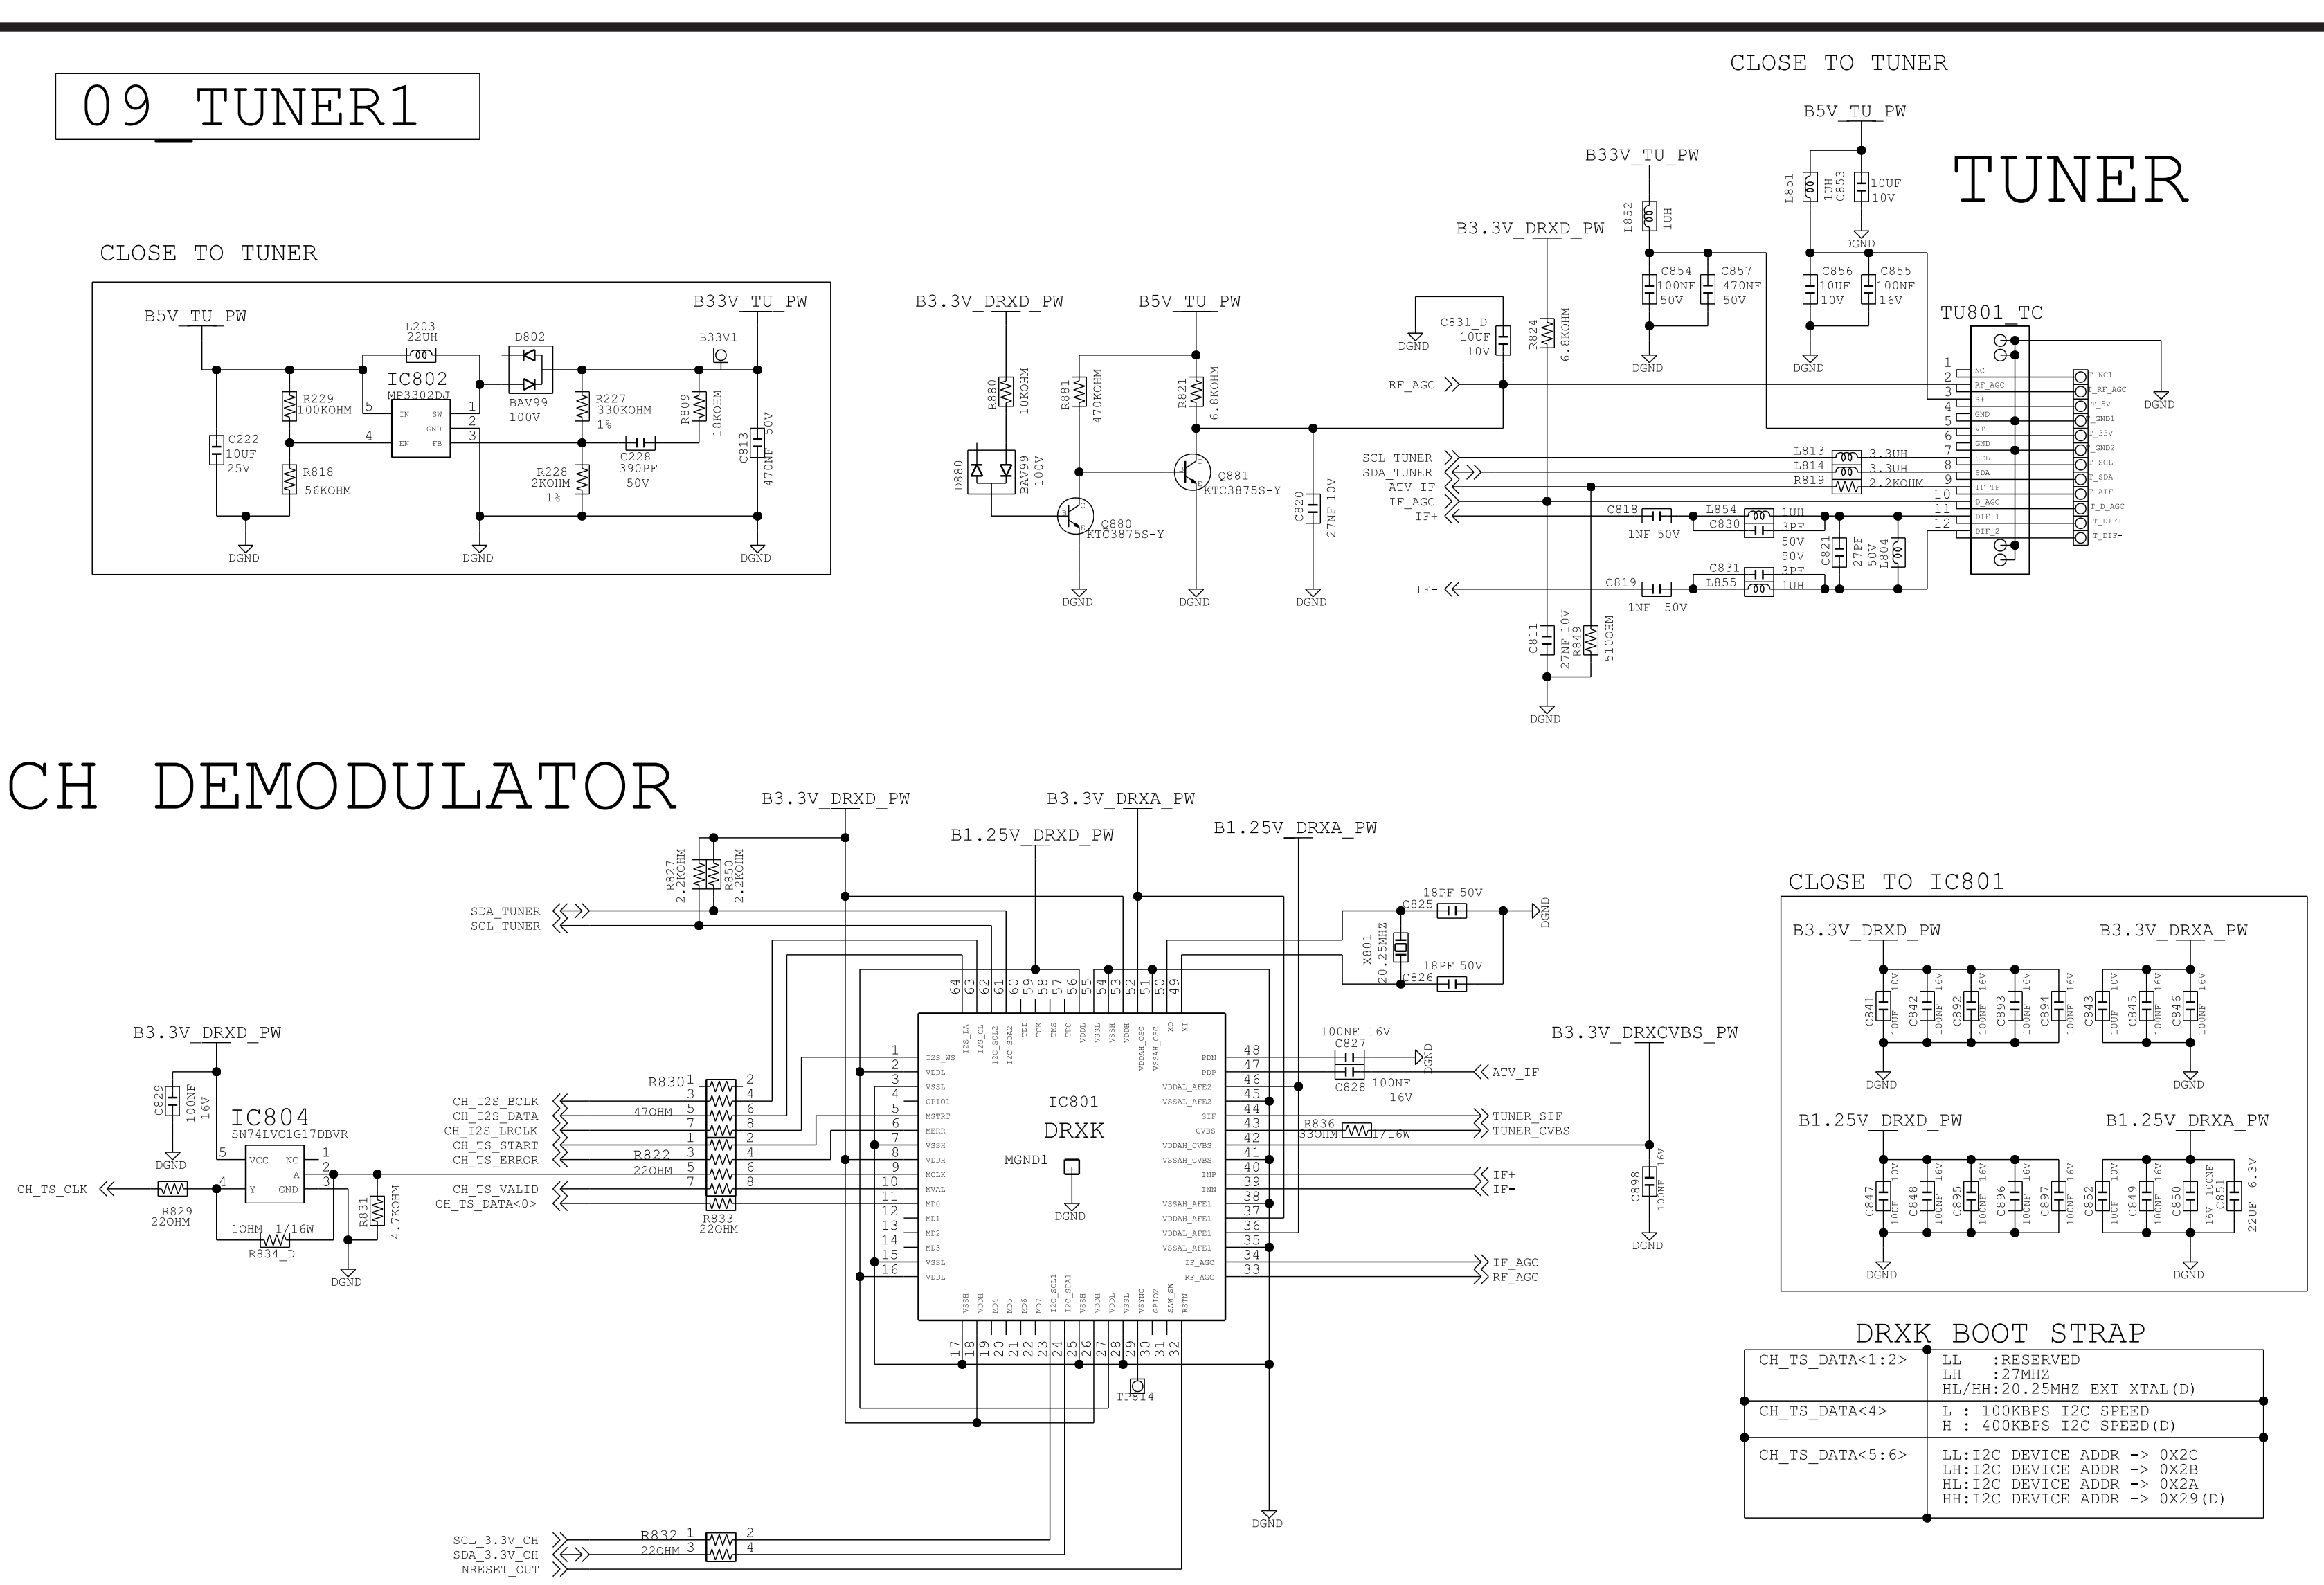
09_TUNER1

CLOSE TO TUNER

B5V_TU_PW
B33V_TU_PW
L203 22UH
D802
B33V1
IC802 MP3302DJ
IN SW GND EN FB
5 4 1 2 3
R229 100KOHM
R818 56KOHM
C222 10UF 25V
BAV99 100V
R227 330KOHM 1%
R228 2KOHM 1%
C228 390PF 50V
R809 18KOHM
C813 470NF 50V
DGND DGND DGND

B3.3V_DRXD_PW
B5V_TU_PW
R880 10KOHM
R881 470KOHM
R821 6.8KOHM
D880 BAV99 100V
Q880 KTC3875S-Y
Q881 KTC3875S-Y
C820 27NF 10V
DGND DGND DGND

CLOSE TO TUNER
B5V_TU_PW
B33V_TU_PW
B3.3V_DRXD_PW
TUNER
L852 1UH
L851 1UH
C853 10UF 10V
C854 100NF 50V
C857 470NF 50V
C856 10UF 10V
C855 100NF 16V
C831_D 10UF 10V
R824 6.8KOHM
RF_AGC
SCL_TUNER
SDA_TUNER
ATV_IF
IF_AGC
IF+
IF-
L813 3.3UH
L814 3.3UH
R819 2.2KOHM
C818 1NF 50V
L854 1UH
C830 3PF 50V
C821 27PF 50V
L804
C819 1NF 50V
C831 3PF
L855 1UH
C811 27NF 10V
R849 510OHM
TU801_TC
1 2 3 4 5 6 7 8 9 10 11 12
NC RF_AGC B+ GND VT GND SCL SDA IF_TP D_AGC DIF_1 DIF_2
T_NC1 T_RF_AGC T_5V T_GND1 T_33V T_GND2 T_SCL T_SDA T_AIF T_D_AGC T_DIF+ T_DIF-
DGND DGND DGND DGND DGND

CH DEMODULATOR

B3.3V_DRXD_PW
B3.3V_DRXA_PW
B1.25V_DRXD_PW
B1.25V_DRXA_PW
R827 2.2KOHM
R850 2.2KOHM
SDA_TUNER
SCL_TUNER
C825 18PF 50V
X801 20.25MHZ
C826 18PF 50V
DGND
B3.3V_DRXD_PW
C829 100NF 16V
DGND
IC804 SN74LVC1G17DBVR
VCC NC A Y GND
5 1 2 4 3
CH_TS_CLK
R829 22OHM
R831 4.7KOHM
10HM 1/16W R834_D
DGND
R830 47OHM
CH_I2S_BCLK
CH_I2S_DATA
CH_I2S_LRCLK
CH_TS_START
CH_TS_ERROR
CH_TS_VALID
CH_TS_DATA<0>
R822 22OHM
R833 22OHM
IC801
DRXK
MGND1
DGND
I2S_WS VDDL VSSL GPIO1 MSTRT MERR VSSH VDDH MCLK MVAL MD0 MD1 MD2 MD3 VSSL VDDL
I2S_DA I2S_CL I2C_SCL2 I2C_SDA2 TDI TCK TMS TDO VDDL VSSL VSSH VDDH VDDAH_OSC VSSAH_OSC XO XI
PDN PDP VDDAL_AFE2 VSSAL_AFE2 SIF CVBS VDDAH_CVBS VSSAH_CVBS INP INN VSSAH_AFE1 VDDAH_AFE1 VDDAL_AFE1 VSSAL_AFE1 IF_AGC RF_AGC
VSSH VDDH MD4 MD5 MD6 MD7 I2C_SCL1 I2C_SDA1 VSSH VDDH VSSL VSYNC GPIO2 SAW_SW RSTN
C827 100NF 16V
C828 100NF 16V
DGND
ATV_IF
R836 330HM 1/16W
TUNER_SIF
TUNER_CVBS
IF+
IF-
IF_AGC
RF_AGC
B3.3V_DRXCVBS_PW
C898 100NF 16V
DGND
TP814
DGND
SCL_3.3V_CH
SDA_3.3V_CH
NRESET_OUT
R832 22OHM

CLOSE TO IC801
B3.3V_DRXD_PW
B3.3V_DRXA_PW
C841 10UF 10V
C842 100NF 16V
C892 100NF 16V
C893 100NF 16V
C894 100NF 16V
C843 10UF 10V
C845 100NF 16V
C846 100NF 16V
DGND DGND
B1.25V_DRXD_PW
B1.25V_DRXA_PW
C847 10UF 10V
C848 100NF 16V
C895 100NF 16V
C896 100NF 16V
C897 100NF 16V
C852 10UF 10V
C849 100NF 16V
C850 100NF 16V
C851 22UF 6.3V
DGND DGND

DRXK BOOT STRAP
| CH_TS_DATA<1:2> | LL :RESERVED<br>LH :27MHZ<br>HL/HH:20.25MHZ EXT XTAL(D) |
|---|---|
| CH_TS_DATA<4> | L : 100KBPS I2C SPEED<br>H : 400KBPS I2C SPEED(D) |
| CH_TS_DATA<5:6> | LL:I2C DEVICE ADDR -> 0X2C<br>LH:I2C DEVICE ADDR -> 0X2B<br>HL:I2C DEVICE ADDR -> 0X2A<br>HH:I2C DEVICE ADDR -> 0X29(D) |